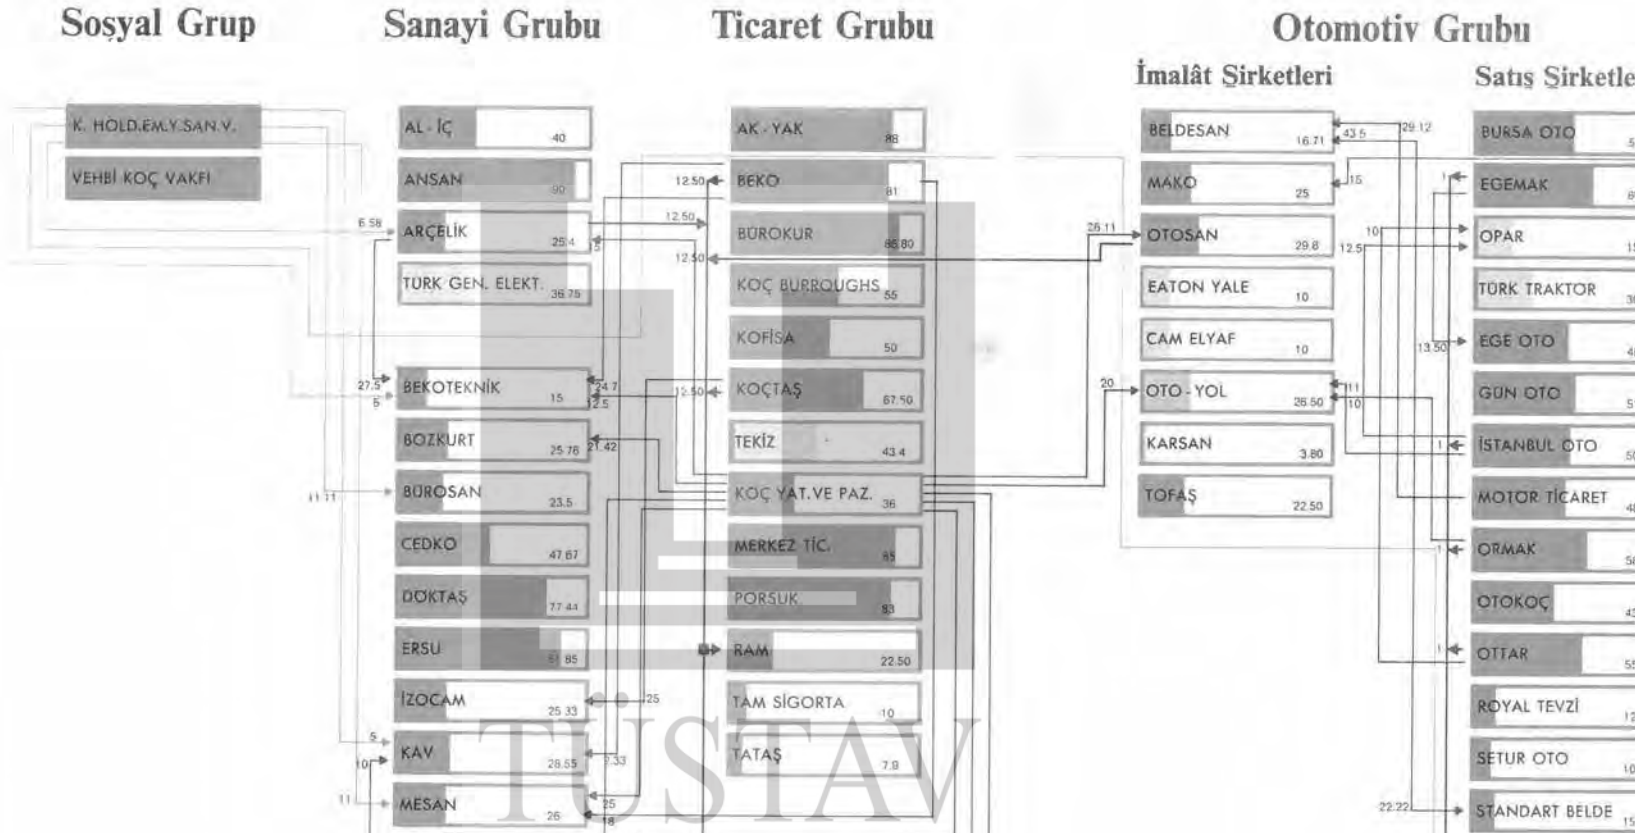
Sosyal Grup

K. HOLD.EM.Y.SAN.V.

VEHBİ KOÇ VAKFI

Sanayi Grubu

AL - İÇ 40

ANSAN 90

6.58 ARÇELİK 25.4

TÜRK GEN. ELEKT. 36.75

27.5 5 BEKOTEKNİK 15 24.7 12.5

BOZKURT 25.76 21.42

11.11 BÜROSAN 23.5

CEDKO 47.67

DÖKTAŞ 77.44

ERSU 51.85

İZOCAM 25.33 25

5 10 KAV 28.55 7.33

11 MESAN 26 25 18

Ticaret Grubu

AK - YAK 88

12.50 BEKO 81

12.50 BÜROKUR 86.80 5

12.50 KOÇ BURROUGHS 55

KOFİSA 50

12.50 KOÇTAŞ 67.50

TEKİZ 43.4

KOÇ YAT.VE PAZ. 36

MERKEZ TİC. 85

PORSUK 83

RAM 22.50

TAM SİGORTA 10

TATAŞ 7.9

TÜSTAV

Otomotiv Grubu

İmalât Şirketleri

BELDESAN 16.71 43.5 29.12

MAKO 25 15

26.11 OTOSAN 29.8 10 12.5

EATON YALE 10

CAM ELYAF 10

20 OTO - YOL 26.50 11 10

KARSAN 3.80

TOFAŞ 22.50

Satış Şirketle

BURSA OTO

1 EGEMAK

OPAR

TÜRK TRAKTOR

13.50 EGE OTO

GÜN OTO

1 İSTANBUL OTO

MOTOR TİCARET

1 ORMAK

OTOKOÇ

1 OTTAR

ROYAL TEVZİ

SETUR OTO

22.22 STANDART BELDE